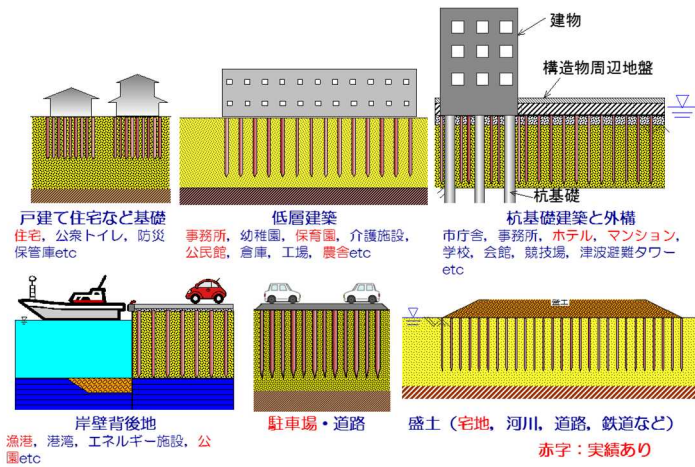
建物

構造物周辺地盤

杭基礎

戸建て住宅など基礎

住宅，公衆トイレ，防災保管庫etc

低層建築

事務所，幼稚園，保育園，介護施設，公民館，倉庫，工場，農舎etc

杭基礎建築と外構

市庁舎，事務所，ホテル，マンション，学校，会館，競技場，津波避難タワーetc

岸壁背後地

漁港，港湾，エネルギー施設，公園etc

駐車場・道路

盛土

盛土（宅地，河川，道路，鉄道など）

赤字：実績あり